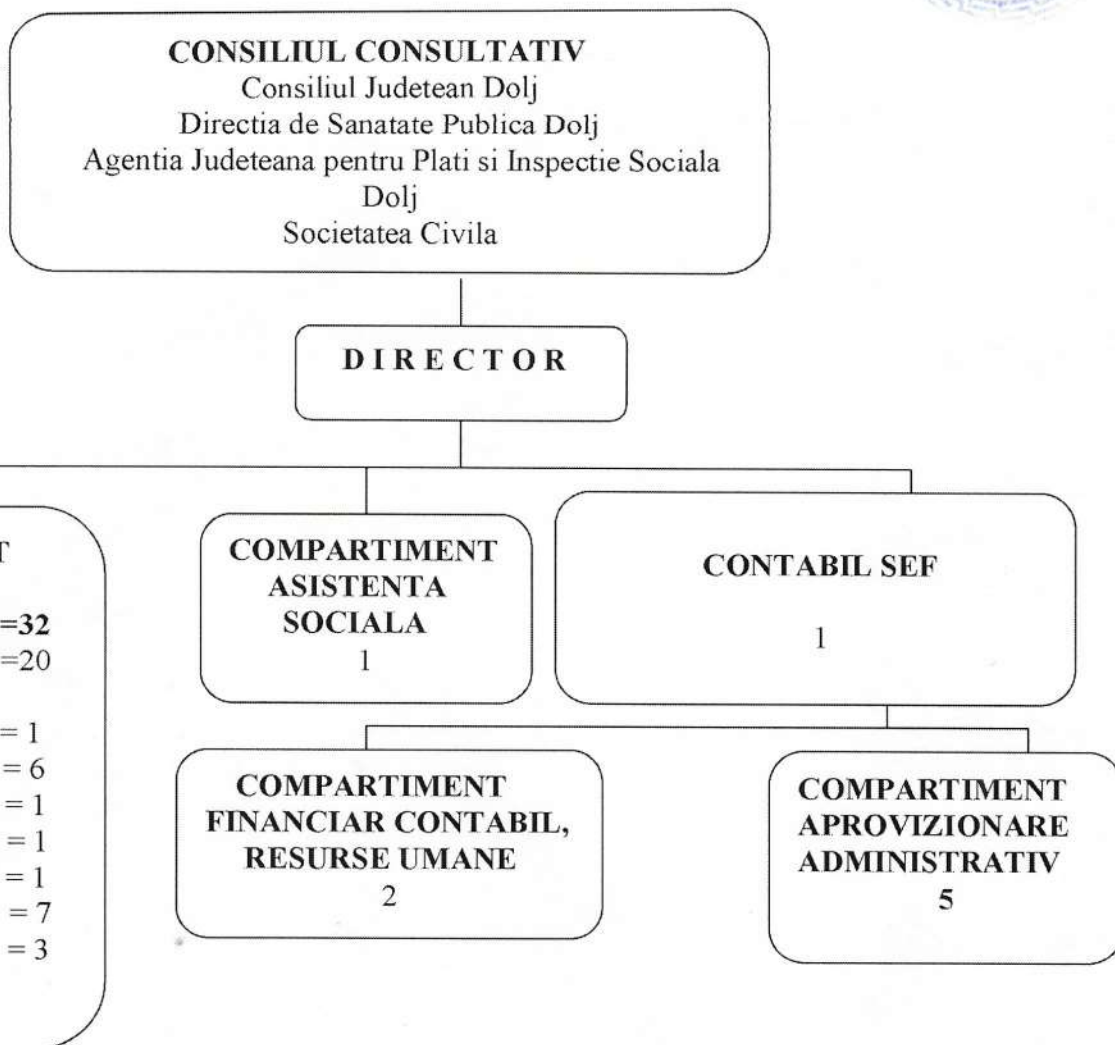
CONSILIUL CONSULTATIV
Consiliul Judetean Dolj
Directia de Sanatate Publica Dolj
Agentia Judeteana pentru Plati si Inspectie Sociala Dolj
Societatea Civila

DIRECTOR

T

=32
=20

= 1
= 6
= 1
= 1
= 1
= 7
= 3

COMPARTIMENT ASISTENTA SOCIALA
1

CONTABIL SEF
1

COMPARTIMENT FINANCIAR CONTABIL, RESURSE UMANE
2

COMPARTIMENT APROVIZIONARE ADMINISTRATIV
5